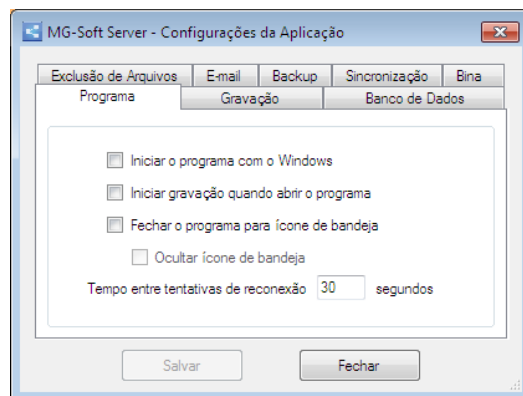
MG-Soft Server - Configurações da Aplicação

Exclusão de Arquivos | E-mail | Backup | Sincronização | Bina

Programa | Gravação | Banco de Dados

Iniciar o programa com o Windows

Iniciar gravação quando abrir o programa

Fechar o programa para ícone de bandeja

Ocultar ícone de bandeja

Tempo entre tentativas de reconexão 30 segundos

Salvar

Fechar